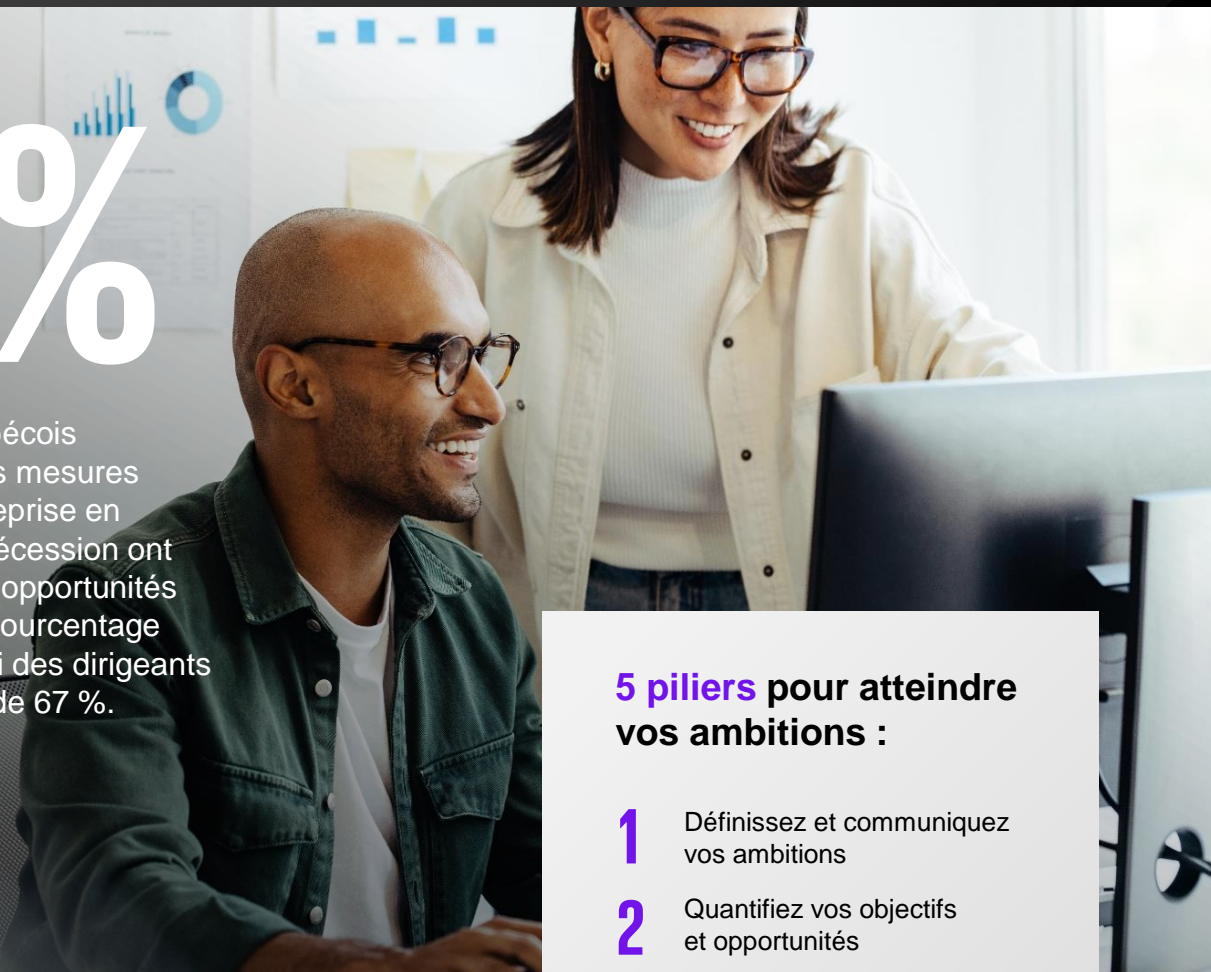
%

écois
s mesures
eprise en
écession ont
opportunités
ourcentage
i des dirigeants
de 67 %.

5 piliers pour atteindre vos ambitions :

1 Définissez et communiquez vos ambitions

2 Quantifiez vos objectifs et opportunités